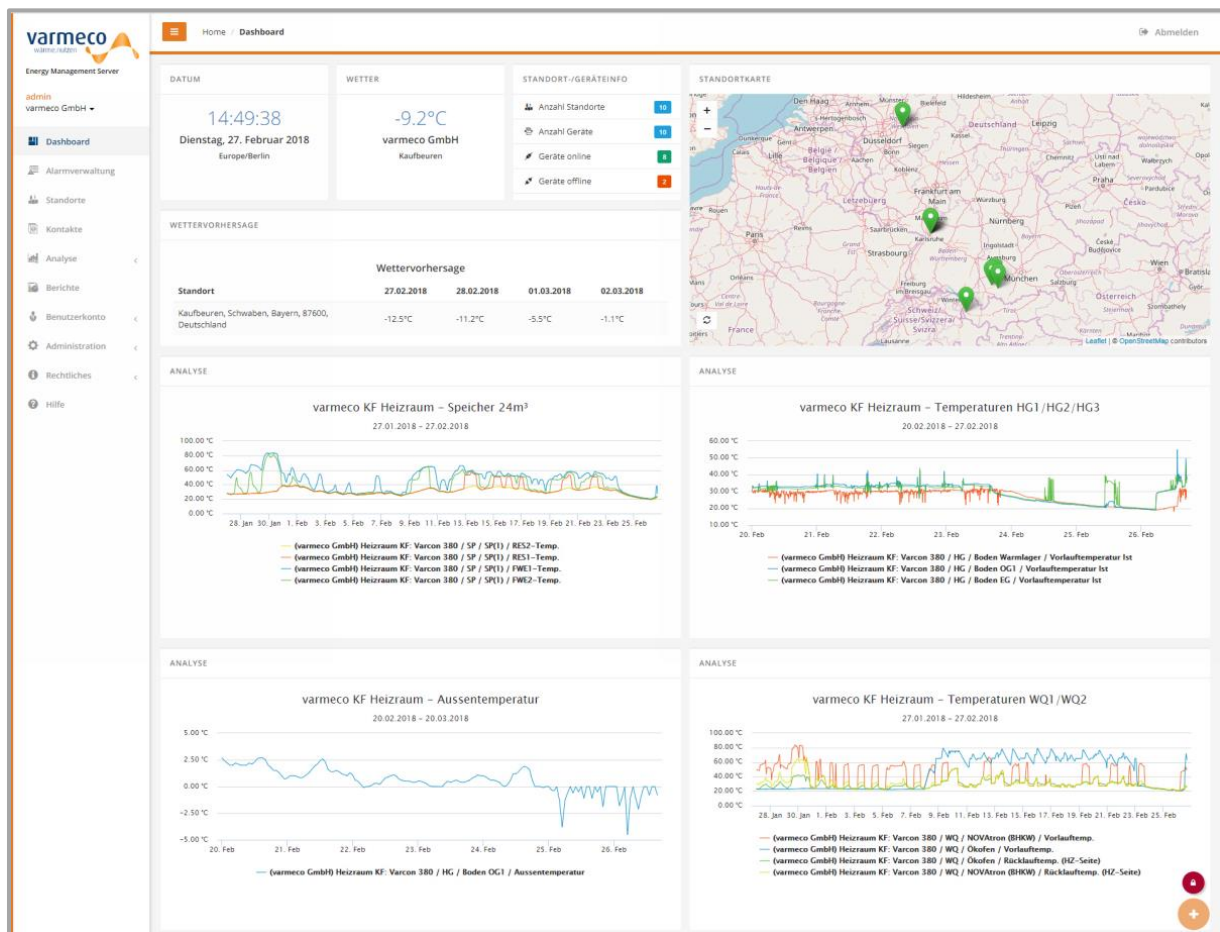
varmeco
wärme.nutzen

Energy Management Server

admin
varmeco GmbH ▾

Dashboard
Alarmverwaltung
Standorte
Kontakte
Analyse
Berichte
Benutzerkonto
Administration
Rechtliches
Hilfe

Home / Dashboard

Abmelden

DATUM
14:49:38
Dienstag, 27. Februar 2018
Europe/Berlin

WETTER
-9.2°C
varmeco GmbH
Kaufbeuren

STANDORT-/GERÄTEINFO
Anzahl Standorte 10
Anzahl Geräte 10
Geräte online 8
Geräte offline 2

STANDORTKARTE

Den Haag, Arnhem, Münster, Bielefeld, Hildesheim, Antwerpen, Düsseldorf, Deutschland, Leipzig, Kassel, Gent, Lille, Belgique / België, Aachen, Bonn, Siegen, Koblenz, Chemnitz, Praha, Frankfurt am Main, Würzburg, Plzeň, Česko, Pardubice, Rouen, Paris, Reims, Saarbrücken, Nürnberg, Karlsruhe, Ingolstadt, České Budějovice, Strasbourg, Augsburg, München, Wien, Bratislava, Orléans, Freiburg im Breisgau, Salzburg, Österreich, Centre, Bourgogne-Franche-Comté, Schweiz/Suisse/Svizzera/Svizra, France, Lausanne, Trento, Kärnten, Maribor, Dunaj
+
−
Leaflet | © OpenStreetMap contributors

WETTERVORHERSAGE

Wettervorhersage

| Standort | 27.02.2018 | 28.02.2018 | 01.03.2018 | 02.03.2018 |
|---|---|---|---|---|
| Kaufbeuren, Schwaben, Bayern, 87600, Deutschland | -12.5°C | -11.2°C | -5.5°C | -1.1°C |

ANALYSE
varmeco KF Heizraum - Speicher 24m³
27.01.2018 - 27.02.2018
100.00 °C
80.00 °C
60.00 °C
40.00 °C
20.00 °C
0.00 °C
28. Jan 30. Jan 1. Feb 3. Feb 5. Feb 7. Feb 9. Feb 11. Feb 13. Feb 15. Feb 17. Feb 19. Feb 21. Feb 23. Feb 25. Feb
(varmeco GmbH) Heizraum KF: Varcon 380 / SP / SP(1) / RES2-Temp.
(varmeco GmbH) Heizraum KF: Varcon 380 / SP / SP(1) / RES1-Temp.
(varmeco GmbH) Heizraum KF: Varcon 380 / SP / SP(1) / FWE1-Temp.
(varmeco GmbH) Heizraum KF: Varcon 380 / SP / SP(1) / FWE2-Temp.

ANALYSE
varmeco KF Heizraum - Temperaturen HG1/HG2/HG3
20.02.2018 - 27.02.2018
60.00 °C
50.00 °C
40.00 °C
30.00 °C
20.00 °C
10.00 °C
20. Feb 21. Feb 22. Feb 23. Feb 24. Feb 25. Feb 26. Feb
(varmeco GmbH) Heizraum KF: Varcon 380 / HG / Boden Warmlager / Vorlauftemperatur Ist
(varmeco GmbH) Heizraum KF: Varcon 380 / HG / Boden OG1 / Vorlauftemperatur Ist
(varmeco GmbH) Heizraum KF: Varcon 380 / HG / Boden EG / Vorlauftemperatur Ist

ANALYSE
varmeco KF Heizraum - Aussentemperatur
20.02.2018 - 20.03.2018
5.00 °C
2.50 °C
0.00 °C
-2.50 °C
-5.00 °C
20. Feb 21. Feb 22. Feb 23. Feb 24. Feb 25. Feb 26. Feb
(varmeco GmbH) Heizraum KF: Varcon 380 / HG / Boden OG1 / Aussentemperatur

ANALYSE
varmeco KF Heizraum - Temperaturen WQ1/WQ2
27.01.2018 - 27.02.2018
100.00 °C
80.00 °C
60.00 °C
40.00 °C
20.00 °C
0.00 °C
28. Jan 30. Jan 1. Feb 3. Feb 5. Feb 7. Feb 9. Feb 11. Feb 13. Feb 15. Feb 17. Feb 19. Feb 21. Feb 23. Feb 25. Feb
(varmeco GmbH) Heizraum KF: Varcon 380 / WQ / NOVAtron (BHKW) / Vorlauftemp.
(varmeco GmbH) Heizraum KF: Varcon 380 / WQ / Ökofen / Vorlauftemp.
(varmeco GmbH) Heizraum KF: Varcon 380 / WQ / Ökofen / Rücklauftemp. (HZ-Seite)
(varmeco GmbH) Heizraum KF: Varcon 380 / WQ / NOVAtron (BHKW) / Rücklauftemp. (HZ-Seite)